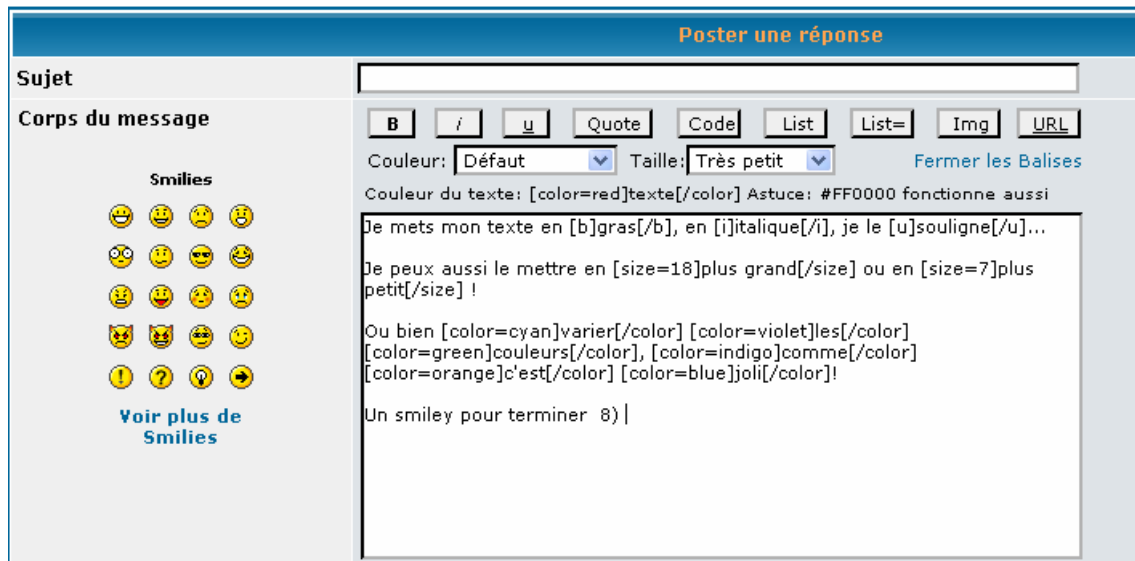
Poster une réponse

Sujet

Corps du message

B i u Quote Code List List= Img URL

Couleur: Défaut Taille: Très petit Fermer les Balises

Couleur du texte: [color=red]texte[/color] Astuce: #FF0000 fonctionne aussi

Smilies

Voir plus de Smilies

Je mets mon texte en [b]gras[/b], en [i]italique[/i], je le [u]souligne[/u]...

Je peux aussi le mettre en [size=18]plus grand[/size] ou en [size=7]plus petit[/size] !

Ou bien [color=cyan]varier[/color] [color=violet]les[/color] [color=green]couleurs[/color], [color=indigo]comme[/color] [color=orange]c'est[/color] [color=blue]joli[/color]!

Un smiley pour terminer 8)